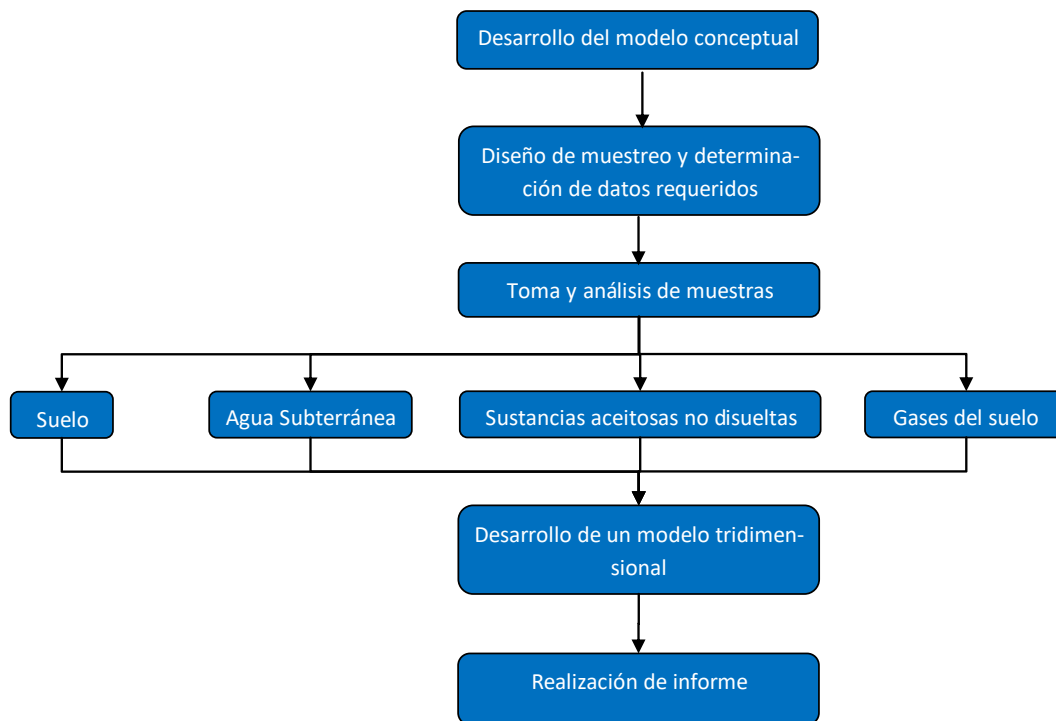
Desarrollo del modelo conceptual

Diseño de muestreo y determinación de datos requeridos

Toma y análisis de muestras

Suelo

Agua Subterránea

Sustancias aceitosas no disueltas

Gases del suelo

Desarrollo de un modelo tridimensional

Realización de informe